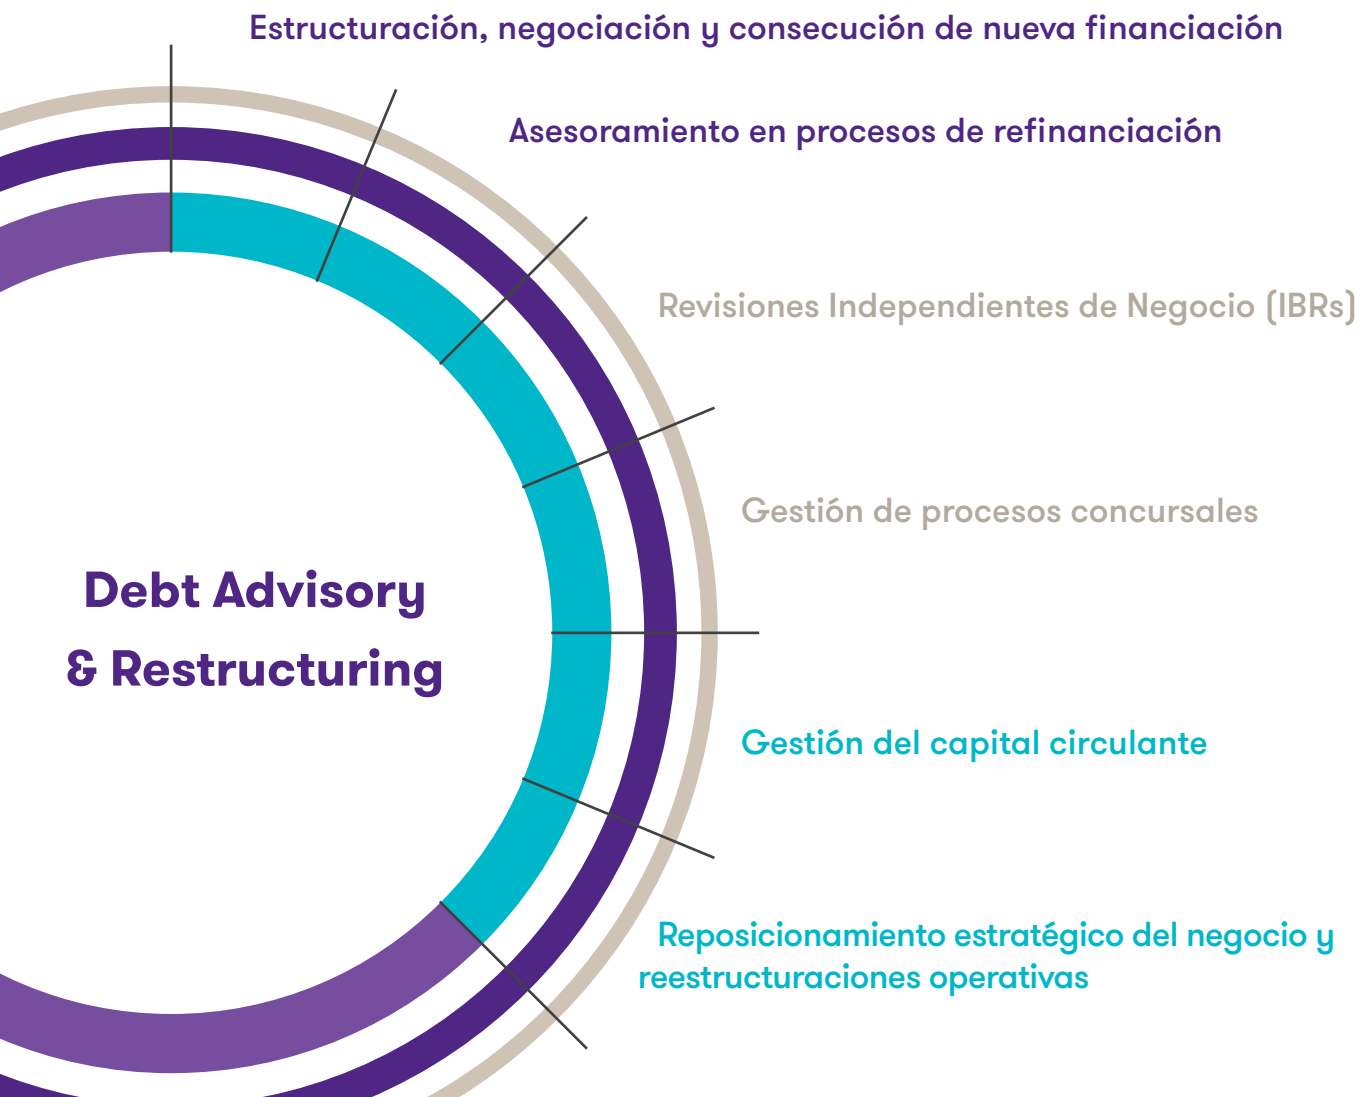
Estructuración, negociación y consecución de nueva financiación

Asesoramiento en procesos de refinanciación

Revisiones Independientes de Negocio (IBRs)

Gestión de procesos concursales

Debt Advisory & Restructuring

Gestión del capital circulante

Reposicionamiento estratégico del negocio y reestructuraciones operativas